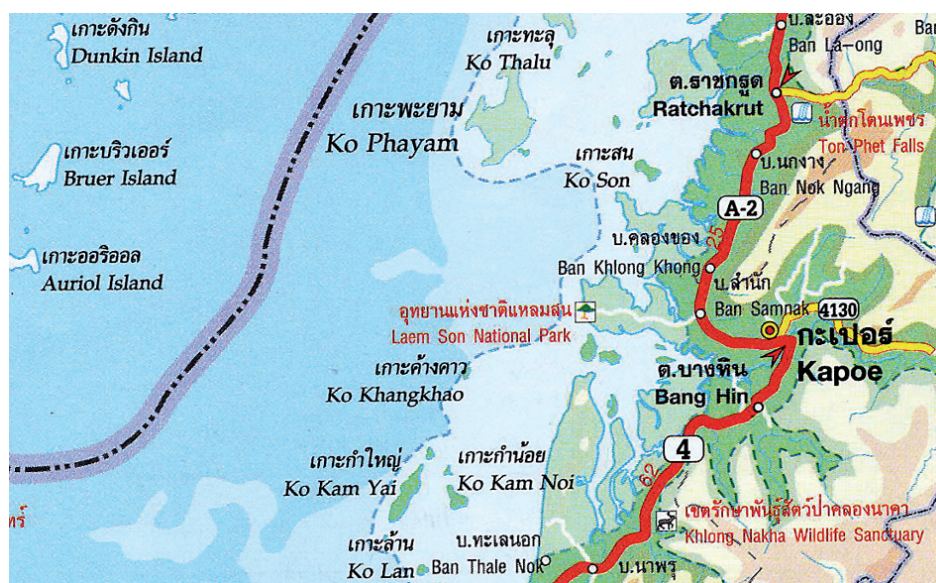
เกาะดังกิน
Dunkin Island

เกาะทะลุ
Ko Thalu

บ.ละออง
Ban La-ong

ต.ราชกรูด
Ratchakrut

น้ำตกโตนเพชร
Ton Phet Falls

เกาะพะยาม
Ko Phayam

เกาะบริวเออร์
Bruer Island

เกาะสน
Ko Son

บ.นกงาง
Ban Nok Ngang

A-2

เกาะออริออล
Auriol Island

บ.คลองของ
Ban Khlong Khong

บ.สำนัก
Ban Samnak

4130

อุทยานแห่งชาติแหลมสน
Laem Son National Park

กะเปอร์
Kapoe

เกาะค้างคาว
Ko Khangkhao

ต.บางหิน
Bang Hin

4

เกาะกำใหญ่
Ko Kam Yai

เกาะกำน้อย
Ko Kam Noi

เขตรักษาพันธุ์สัตว์ป่าคลองนาคา
Khlong Nakha Wildlife Sanctuary

เกาะล้าน
Ko Lan

บ.ทะเลนอก
Ban Thale Nok

บ.นาพรุ